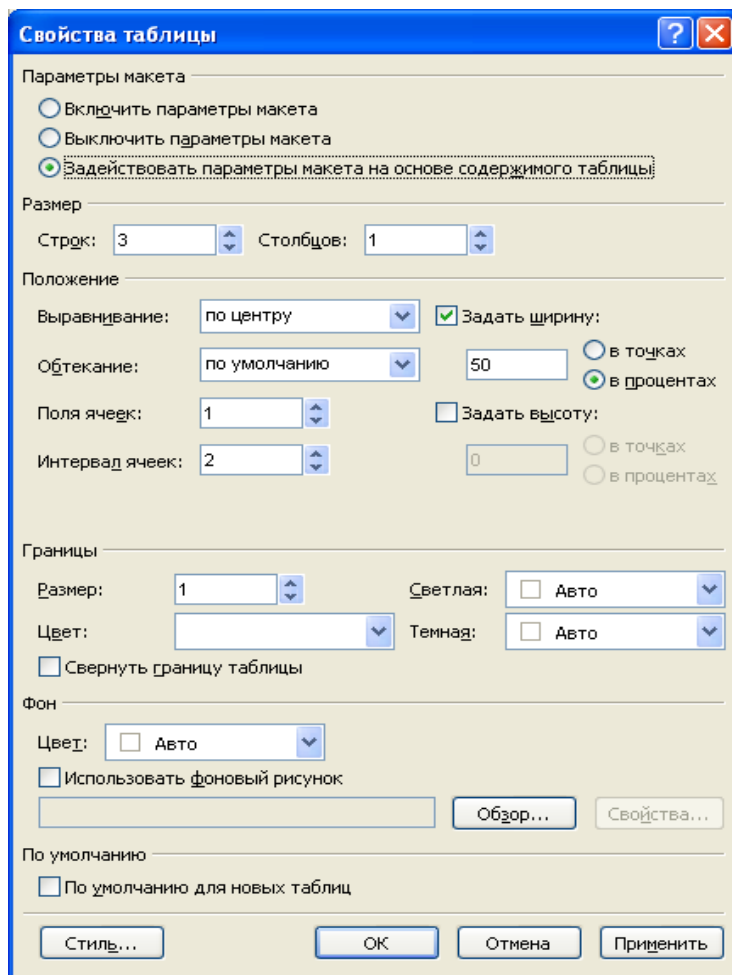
Свойства таблицы

Параметры макета

Включить параметры макета

Выключить параметры макета

Задействовать параметры макета на основе содержимого таблицы

Размер

Строк: 3 Столбцов: 1

Положение

Выравнивание: по центру

Задать ширину:

Обтекание: по умолчанию

50

в точках

в процентах

Поля ячеек: 1

Задать высоту:

Интервал ячеек: 2

0

в точках

в процентах

Границы

Размер: 1

Светлая: Авто

Цвет:

Темная: Авто

Свернуть границу таблицы

Фон

Цвет: Авто

Использовать фоновый рисунок

Обзор...

Свойства...

По умолчанию

По умолчанию для новых таблиц

Стиль...

ОК

Отмена

Применить